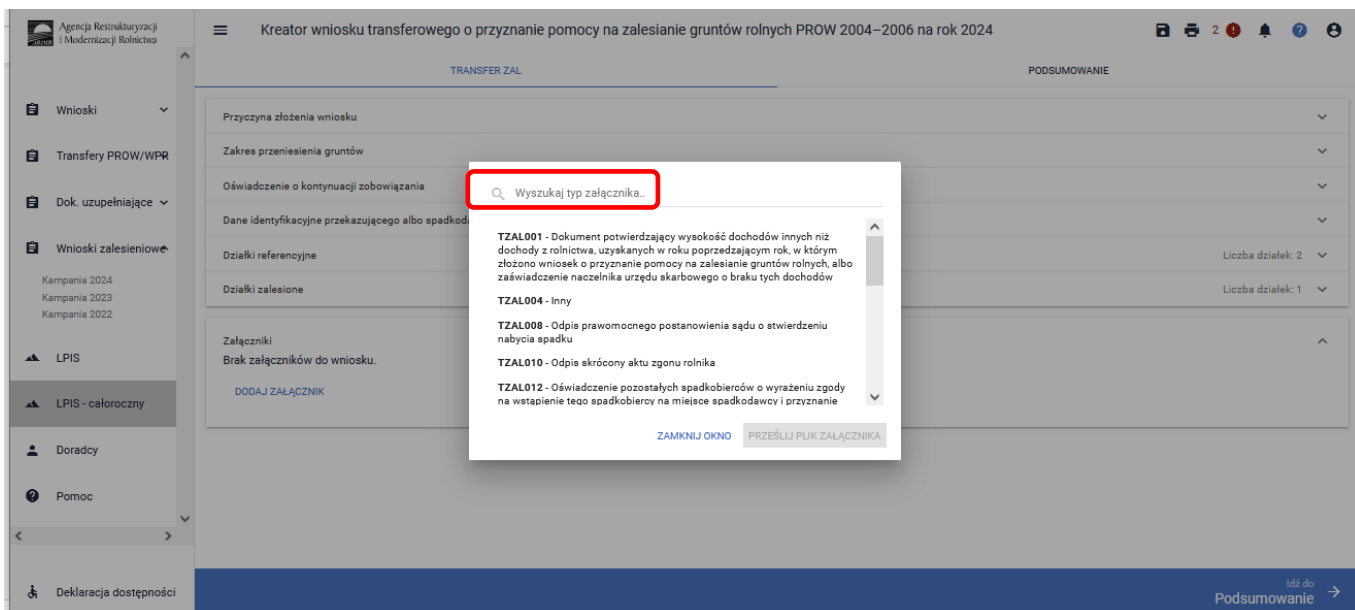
Agencja Restrukturyzacji i Modernizacji Rolnictwa

Kreator wniosku transferowego o przyznanie pomocy na zalesianie gruntów rolnych PROW 2004–2006 na rok 2024

2

TRANSFER ZAL

PODSUMOWANIE

Wnioski

Transfery PROW/WPR

Dok. uzupełniające

Wnioski zalesieniowe

Kampania 2024
Kampania 2023
Kampania 2022

LPIS

LPIS - całoroczny

Doradcy

Pomoc

Deklaracja dostępności

Przyczyna złożenia wniosku

Zakres przeniesienia gruntów

Oświadczenie o kontynuacji zobowiązania

Dane identyfikacyjne przekazującego albo spadkod

Działki referencyjne

Liczba działek: 2

Działki zalesione

Liczba działek: 1

Załączniki
Brak załączników do wniosku.

DODAJ ZAŁĄCZNIK

Wyszukaj typ załącznika...

TZAL001 - Dokument potwierdzający wysokość dochodów innych niż dochody z rolnictwa, uzyskanych w roku poprzedzającym rok, w którym złożono wniosek o przyznanie pomocy na zalesianie gruntów rolnych, albo zaświadczenie naczelnika urzędu skarbowego o braku tych dochodów

TZAL004 - Inny

TZAL008 - Odpis prawomocnego postanowienia sądu o stwierdzeniu nabycia spadku

TZAL010 - Odpis skrócony aktu zgonu rolnika

TZAL012 - Oświadczenie pozostałych spadkobierców o wyrażeniu zgody na wstąpienie tego spadkobiercy na miejsce spadkodawcy i przyznanie

ZAMKNIJ OKNO

PRZEŚLIJ PLIK ZAŁĄCZNIKA

Idź do
Podsumowanie